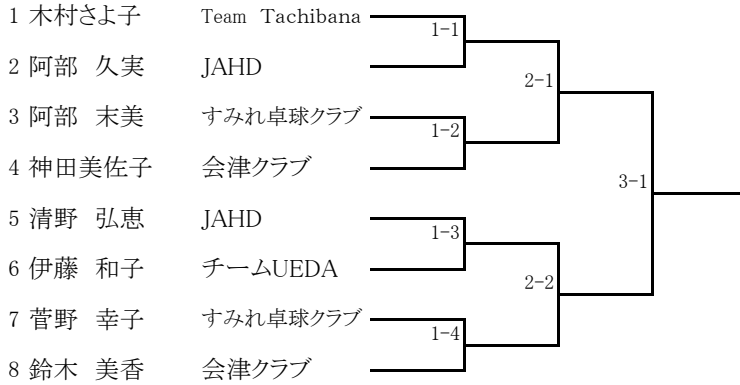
1 木村さよ子　Team Tachibana
2 阿部　久実　JAHD
3 阿部　末美　すみれ卓球クラブ
4 神田美佐子　会津クラブ
5 清野　弘恵　JAHD
6 伊藤　和子　チームUEDA
7 菅野　幸子　すみれ卓球クラブ
8 鈴木　美香　会津クラブ

1−1
1−2
1−3
1−4
2−1
2−2
3−1